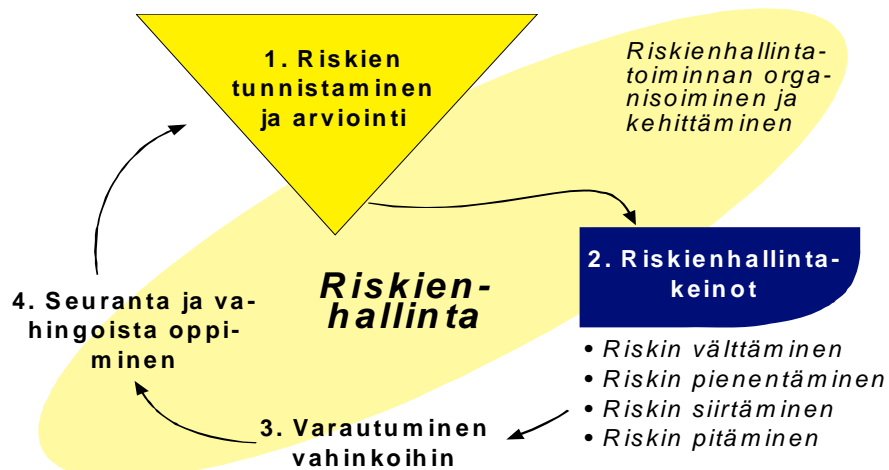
1. Riskien tunnistaminen ja arviointi

Riskienhallintatoiminnan organisoiminen ja kehittäminen

2. Riskienhallintakeinot

• Riskin välttäminen
• Riskin pienentäminen
• Riskin siirtäminen
• Riskin pitäminen

Riskienhallinta

3. Varautuminen vahinkoihin

4. Seuranta ja vahingoista oppiminen